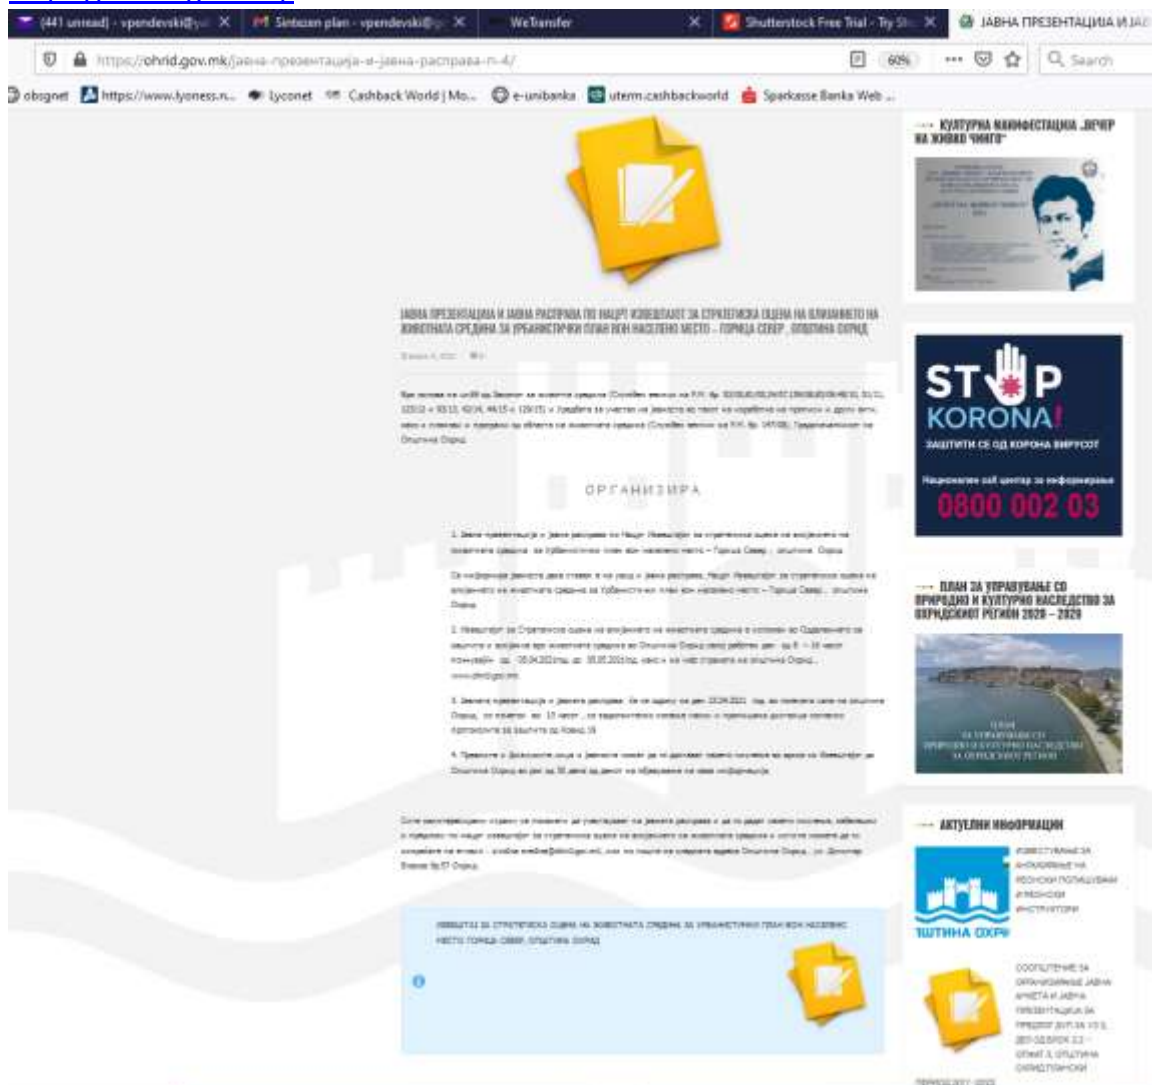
(441 unread) - vpendevski@ya ×
Sintezen plan - vpendevski@ ×
WeTransfer ×
Shutterstock Free Trial - Try Sh ×
ЈАВНА ПРЕЗЕНТАЦИЈА И ЈА

https://ohrid.gov.mk/јавна-презентација-и-јавна-расправа-п-4/
60%
Search

obsgnet https://www.lyoness.n... lyconet Cashback World | Mo... e-unibanka uterm.cashbackworld Sparkasse Banka Web ...

ЈАВНА ПРЕЗЕНТАЦИЈА И ЈАВНА РАСПРАВА ПО НАЦРТ ИЗВЕШТАЈОТ ЗА СТРАТЕГИСКА ОЦЕНА НА ВЛИЈАНИЕТО НА ЖИВОТНАТА СРЕДИНА ЗА УРБАНИСТИЧКИ ПЛАН ВОН НАСЕЛЕНО МЕСТО – ГОРИЦА СЕВЕР , ОПШТИНА ОХРИД

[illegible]

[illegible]

ОРГАНИЗИРА

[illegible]

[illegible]

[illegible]

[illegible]

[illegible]

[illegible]

ИЗВЕШТАЈ ЗА СТРАТЕГИСКА ОЦЕНА НА ЖИВОТНАТА СРЕДИНА ЗА УРБАНИСТИЧКИ ПЛАН ВОН НАСЕЛЕНО МЕСТО ГОРИЦА СЕВЕР, ОПШТИНА ОХРИД

→ КУЛТУРНА МАНИФЕСТАЦИЈА „ВЕЧЕР НА ЖИВОИ ЧИНГО"

STOP KORONA!
ЗАШТИТИ СЕ ОД КОРОНА ВИРУСОТ
Национален call центар за информирање
0800 002 03

→ ПЛАН ЗА УПРАВУВАЊЕ СО ПРИРОДНО И КУЛТУРНО НАСЛЕДСТВО ЗА ОХРИДСКИОТ РЕГИОН 2020 – 2029

ПЛАН ЗА УПРАВУВАЊЕ СО ПРИРОДНО И КУЛТУРНО НАСЛЕДСТВО ЗА ОХРИДСКИОТ РЕГИОН

→ АКТУЕЛНИ ИНФОРМАЦИИ

ИЗВЕСТУВАЊЕ ЗА АНГАЖИРАЊЕ НА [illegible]

ШТИНА ОХРИ

СООПШТЕНИЕ ЗА ОРГАНИЗИРАЊЕ ЈАВНА АНКЕТА И ЈАВНА ПРЕЗЕНТАЦИЈА ЗА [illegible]